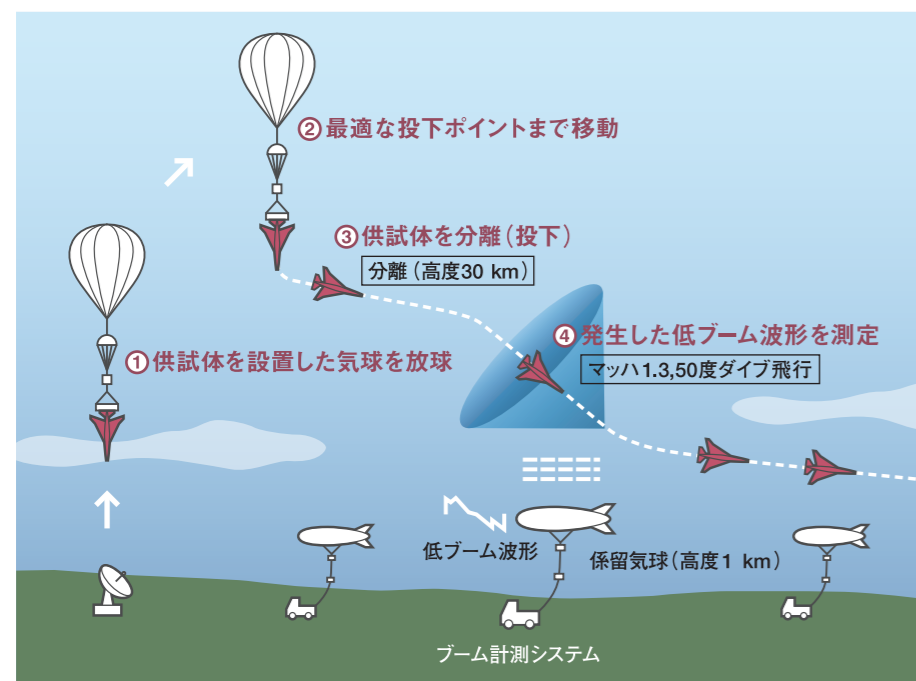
② 最適な投下ポイントまで移動

③ 供試体を分離（投下）

分離（高度30 km）

④ 発生した低ブーム波形を測定

マッハ1.3,50度ダイブ飛行

① 供試体を設置した気球を放球

低ブーム波形

係留気球（高度1 km）

ブーム計測システム